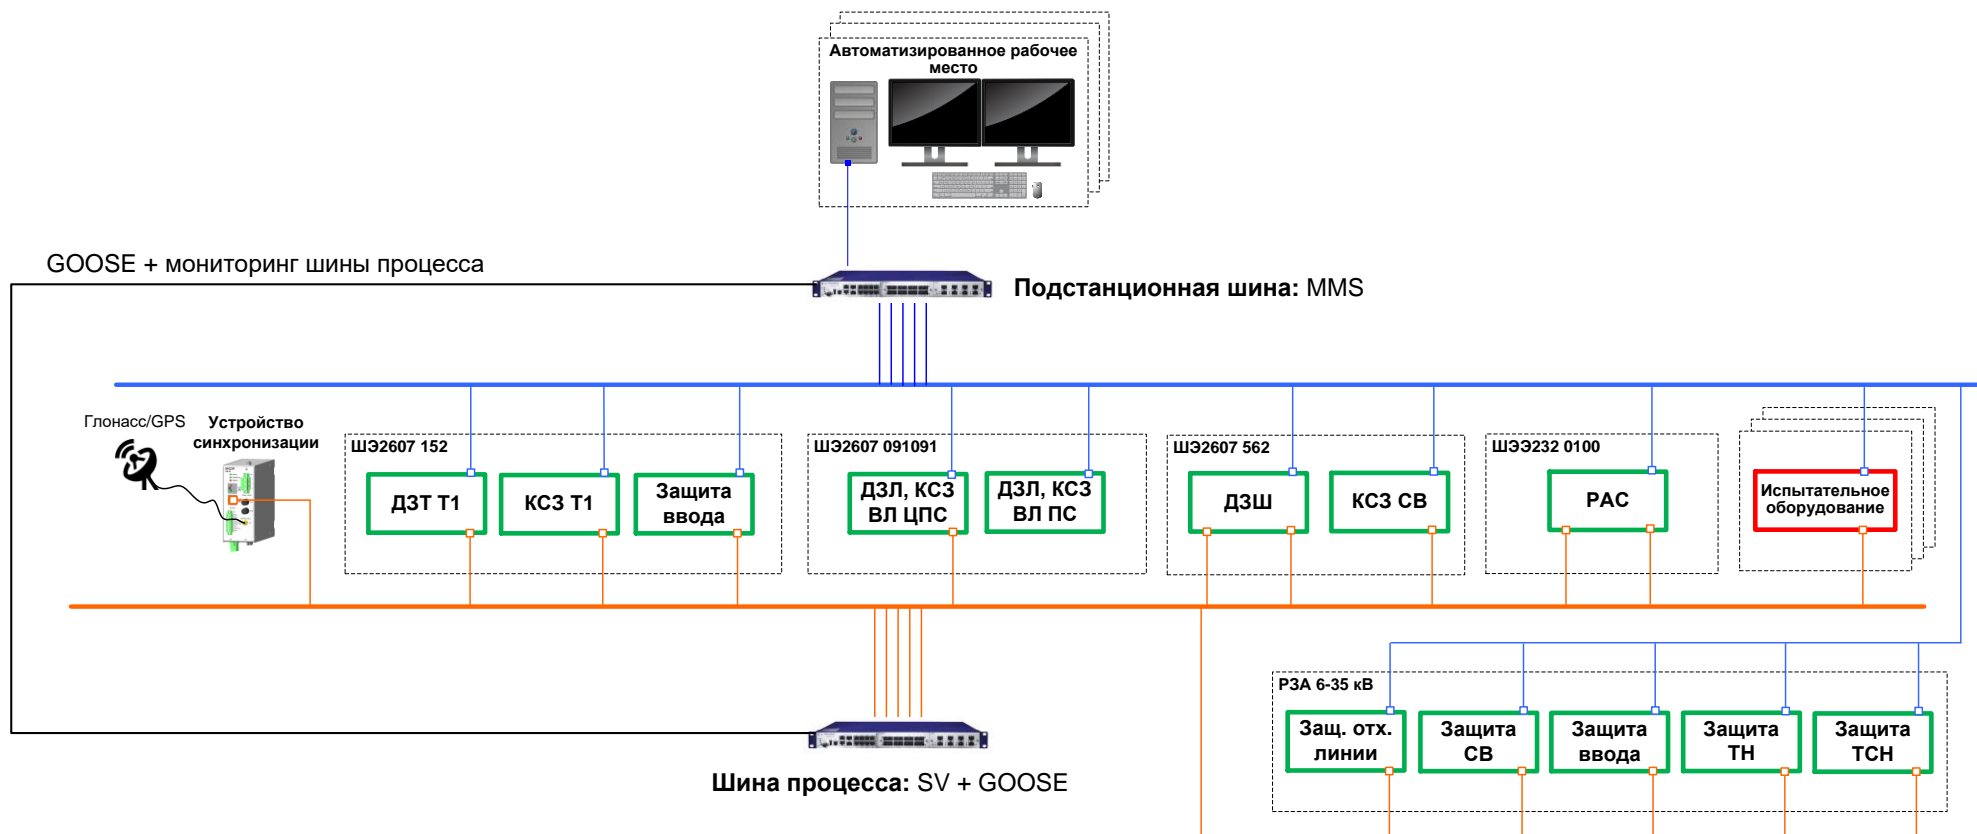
Автоматизированное рабочее место

GOOSE + мониторинг шины процесса

**Подстанционная шина:** MMS

Глонасс/GPS

Устройство синхронизации

ШЭ2607 152

ДЗТ Т1

КСЗ Т1

Защита ввода

ШЭ2607 091091

ДЗЛ, КСЗ ВЛ ЦПС

ДЗЛ, КСЗ ВЛ ПС

ШЭ2607 562

ДЗШ

КСЗ СВ

ШЭЭ232 0100

РАС

Испытательное оборудование

РЗА 6-35 кВ

Защ. отх. линии

Защита СВ

Защита ввода

Защита ТН

Защита ТСН

**Шина процесса:** SV + GOOSE